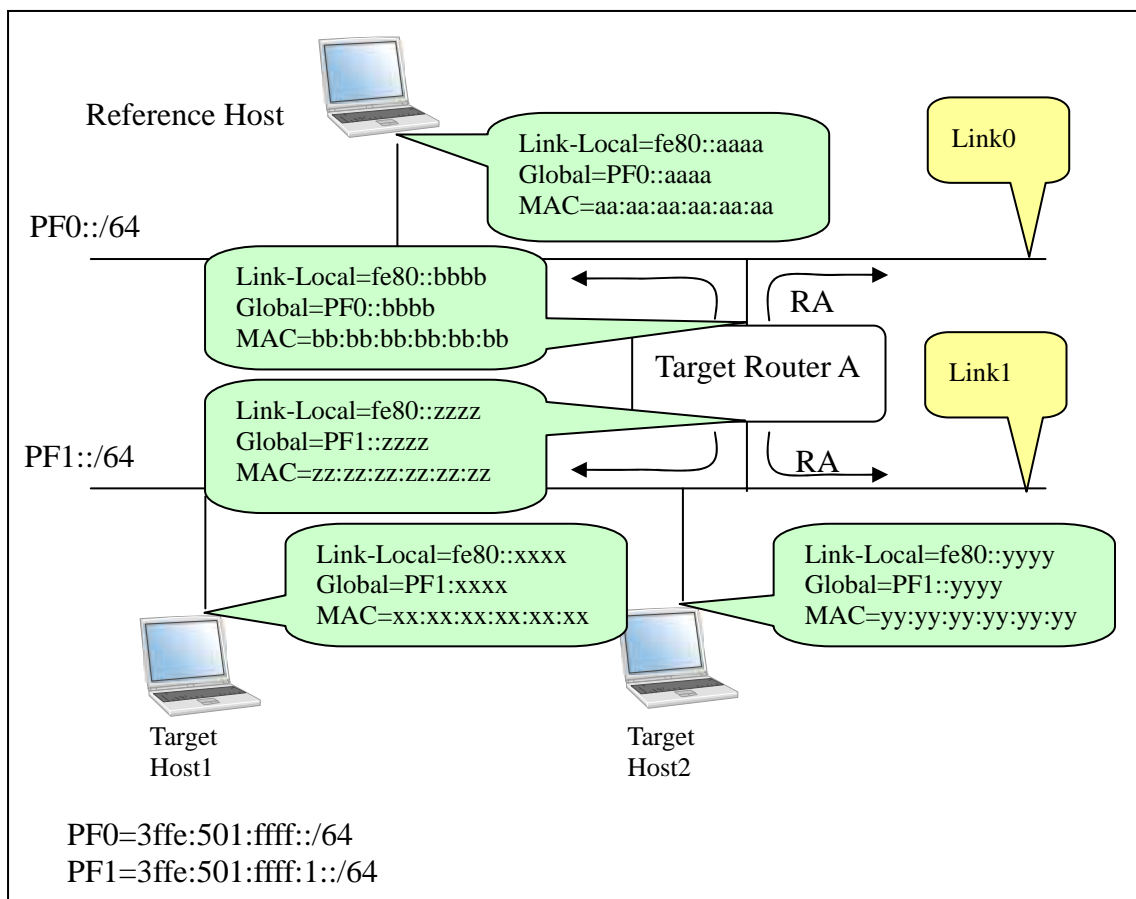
Reference Host

Link-Local=fe80::aaaa
Global=PF0::aaaa
MAC=aa:aa:aa:aa:aa:aa

Link0

PF0::/64

Link-Local=fe80::bbbb
Global=PF0::bbbb
MAC=bb:bb:bb:bb:bb:bb

RA

Target Router A

Link1

Link-Local=fe80::zzzz
Global=PF1::zzzz
MAC=zz:zz:zz:zz:zz:zz

PF1::/64

RA

Link-Local=fe80::xxxx
Global=PF1:xxxx
MAC=xx:xx:xx:xx:xx:xx

Link-Local=fe80::yyyy
Global=PF1::yyyy
MAC=yy:yy:yy:yy:yy:yy

Target
Host1

Target
Host2

PF0=3ffe:501:ffff::/64
PF1=3ffe:501:ffff:1::/64